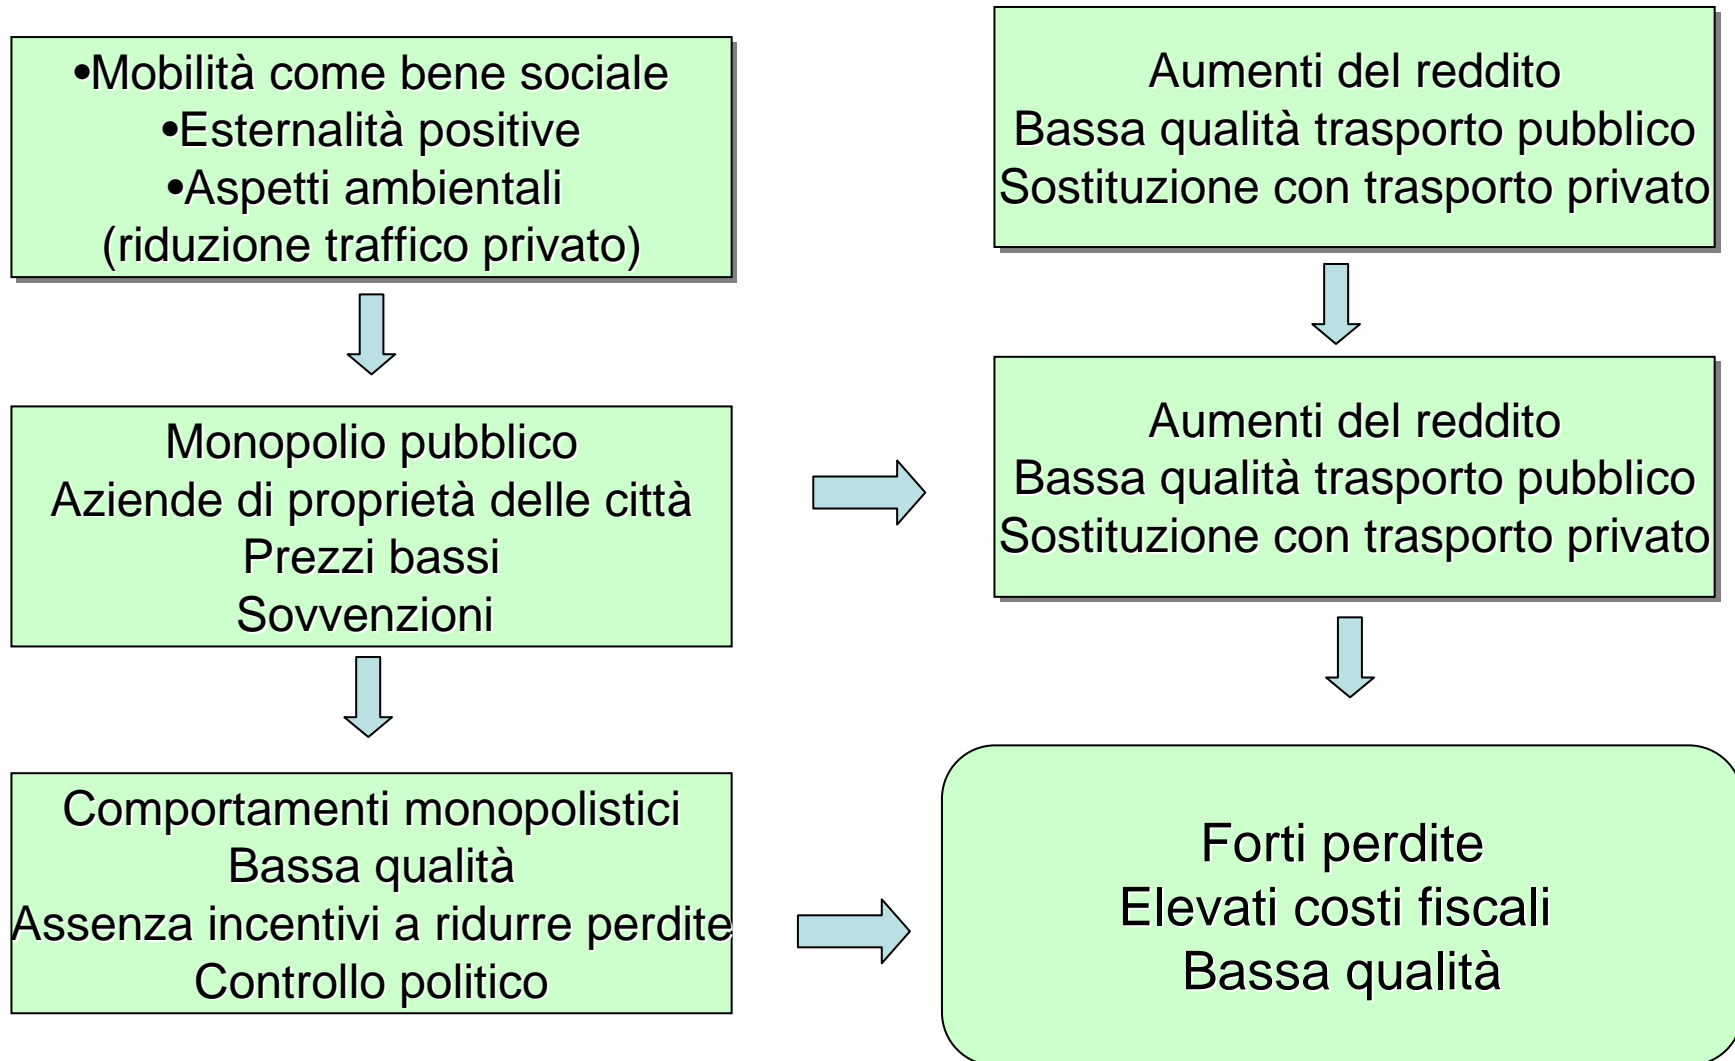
•Mobilità come bene sociale
•Esternalità positive
•Aspetti ambientali
(riduzione traffico privato)

Monopolio pubblico
Aziende di proprietà delle città
Prezzi bassi
Sovvenzioni

Comportamenti monopolistici
Bassa qualità
Assenza incentivi a ridurre perdite
Controllo politico

Aumenti del reddito
Bassa qualità trasporto pubblico
Sostituzione con trasporto privato

Aumenti del reddito
Bassa qualità trasporto pubblico
Sostituzione con trasporto privato

Forti perdite
Elevati costi fiscali
Bassa qualità